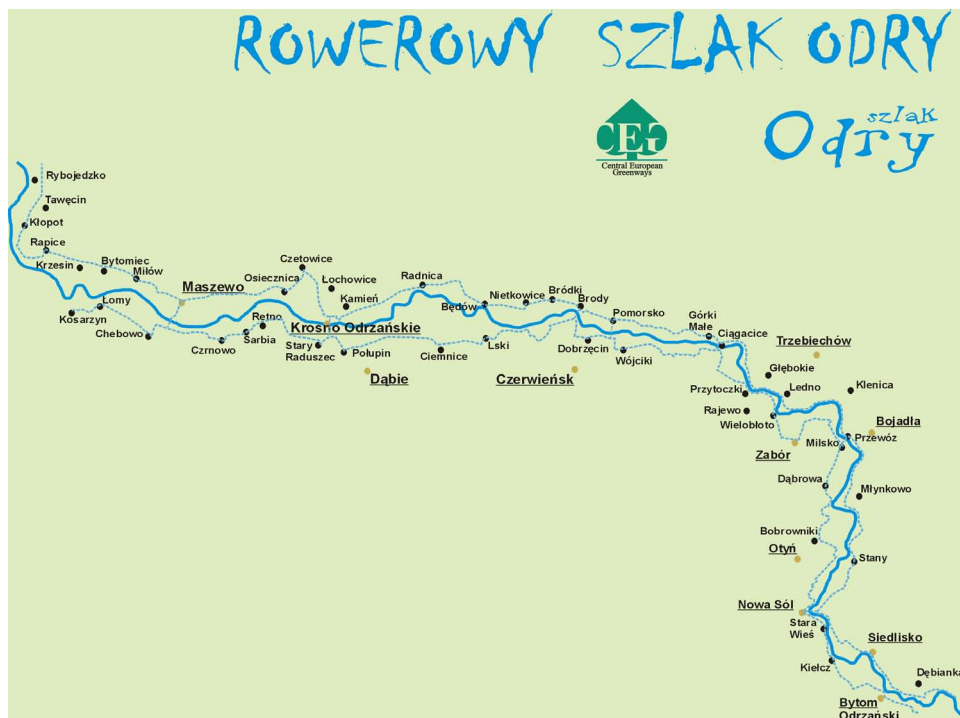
ROWEROWY SZLAK ODRY

szlak Odry

CEG
Central European Greenways

Rybojedzko
Tawęcin
Kłopot
Rapice
Krzesin
Bytomiec
Miłów
Lomy
Kosarzyn
Chebowo
Maszewo
Czetowice
Osiecznica
Łochowice
Kamień
Czrnowo
Sarbia
Retno
Krosno Odrzańskie
Stary Raduszec
Połupin
Dąbie
Radnica
Będów
Nietkowice
Ciemnice
Lski
Bródki
Brody
Czerwieńsk
Dobrzęcin
Pomorsko
Wójciki
Górki Małe
Ciągacice
Trzebiechów
Głębokie
Przytoczki
Lednо
Klenica
Rajewo
Wielobłoto
Bojadła
Milsko
Przewóz
Zabór
Dąbrowa
Młynkowo
Bobrowniki
Otyń
Stany
Nowa Sól
Stara Wieś
Siedlisko
Kiełcz
Dębianka
Bytom Odrzański